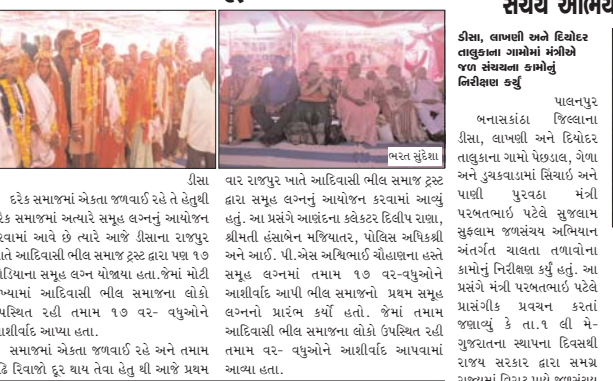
સંચય અભિ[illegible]

ભરત સુંદેશા

ડીસા, લાખણી અને દિયોદર તાલુકાના ગામોમાં મંત્રીએ જળ સંચયના કામોનું નિરીક્ષણ કર્યુ

પાલનપુર

બનાસકાંઠા જિલ્લાના ડીસા, લાખણી અને દિયોદર તાલુકાના ગામો પેછડાલ, ગેળા અને દુચકવાડામાં સિંચાઇ અને પાણી પુરવઠા મંત્રી પરબતભાઇ પટેલે સુજલામ સુફલામ જળસંચય અભિયાન અંતર્ગત ચાલતા તળાવોના કામોનું નિરીક્ષણ કર્યું હતું. આ પ્રસંગે મંત્રી પરબતભાઇ પટેલે પ્રાસંગીક પ્રવચન કરતાં જણાવ્યું કે તા.૧ લી મે-ગુજરાતના સ્થાપના દિવસથી રાજ્ય સરકાર દ્વારા સમગ્ર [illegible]

ડીસા

દરેક સમાજમાં એકતા જળવાઈ રહે તે હેતુથી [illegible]દરેક સમાજમાં અત્યારે સમૂહ લગ્નનું આયોજન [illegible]રવામાં આવે છે ત્યારે આજે ડીસાના રાજપુર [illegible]ખાતે આદિવાસી ભીલ સમાજ ટ્રસ્ટ દ્વારા પણ ૧૭ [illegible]ડિયાના સમૂહ લગ્ન યોજાયા હતા.જેમાં મોટી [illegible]ખ્યામાં આદિવાસી ભીલ સમાજના લોકો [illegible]પસ્થિત રહી તમામ ૧૭ વર- વધુઓને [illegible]શીર્વાદ આપ્યા હતા.

સમાજમાં એકતા જળવાઈ રહે અને તમામ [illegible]ઢિ રિવાજો દૂર થાય તેવા હેતુ થી આજે પ્રથમ વાર રાજપુર ખાતે આદિવાસી ભીલ સમાજ ટ્રસ્ટ દ્વારા સમૂહ લગ્નનું આયોજન કરવામાં આવ્યું હતું. આ પ્રસંગે આણંદના કલેક્ટર દિલીપ રાણા, શ્રીમતી હંસાબેન મજિયાતર, પોલિસ અધિકારી અને આઈ. પી.એસ અશ્વિભાઈ ચૌહાણના હસ્તે સમૂહ લગ્નમાં તમામ ૧૭ વર-વધુઓને આશીર્વાદ આપી ભીલ સમાજનો પ્રથમ સમૂહ લગ્નનો પ્રારંભ કર્યો હતો. જેમાં તમામ આદિવાસી ભીલ સમાજના લોકો ઉપસ્થિત રહી તમામ વર- વધુઓને આશીર્વાદ આપવામાં આવ્યા હતા.